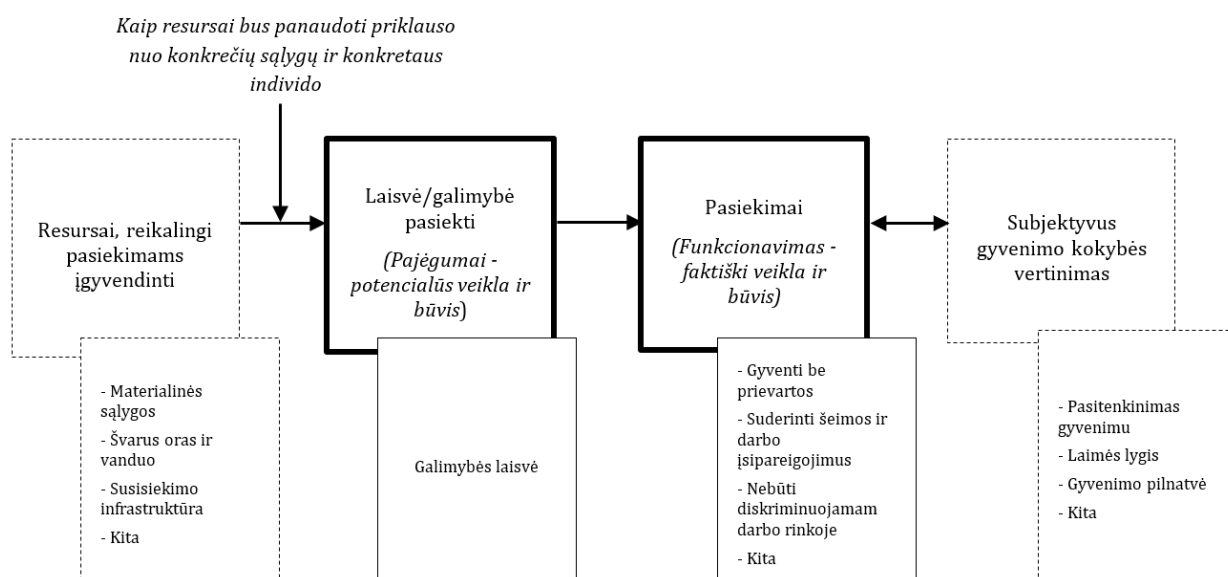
Kaip resursai bus panaudoti priklauso nuo konkrečių sąlygų ir konkretaus individo

Resursai, reikalingi pasiekimams įgyvendinti

- Materialinės sąlygos
- Švarus oras ir vanduo
- Susisiekimo infrastruktūra
- Kita

Laisvė/galimybė pasiekti

(Pajėgumai - potencialūs veikla ir būvis)

Galimybės laisvė

Pasiekimai

(Funkcionavimas - faktiški veikla ir būvis)

- Gyventi be prievartos
- Suderinti šeimos ir darbo įsipareigojimus
- Nebūti diskriminuojamam darbo rinkoje
- Kita

Subjektyvus gyvenimo kokybės vertinimas

- Pasitenkinimas gyvenimu
- Laimės lygis
- Gyvenimo pilnatvė
- Kita